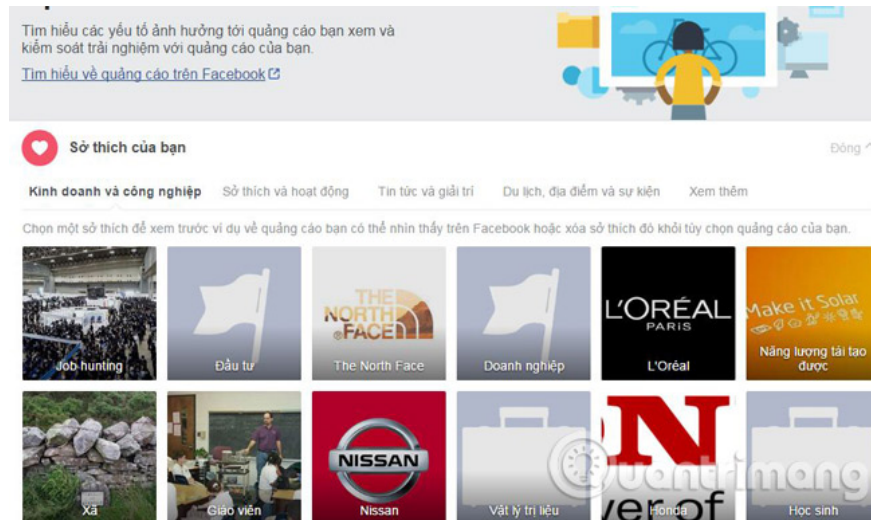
Tìm hiểu các yếu tố ảnh hưởng tới quảng cáo bạn xem và kiểm soát trải nghiệm với quảng cáo của bạn.

Tìm hiểu về quảng cáo trên Facebook

Sở thích của bạn

Đóng

Kinh doanh và công nghiệp

Sở thích và hoạt động

Tin tức và giải trí

Du lịch, địa điểm và sự kiện

Xem thêm

Chọn một sở thích để xem trước ví dụ về quảng cáo bạn có thể nhìn thấy trên Facebook hoặc xóa sở thích đó khỏi tùy chọn quảng cáo của bạn.

Job hunting

Đầu tư

THE NORTH FACE

The North Face

Doanh nghiệp

L'ORÉAL PARIS

L'Oréal

Make it Solar

Năng lượng tái tạo được

Xã

Giáo viên

NISSAN

Nissan

Vật lý trị liệu

ver of

Honda

Học sinh

Quantrimang